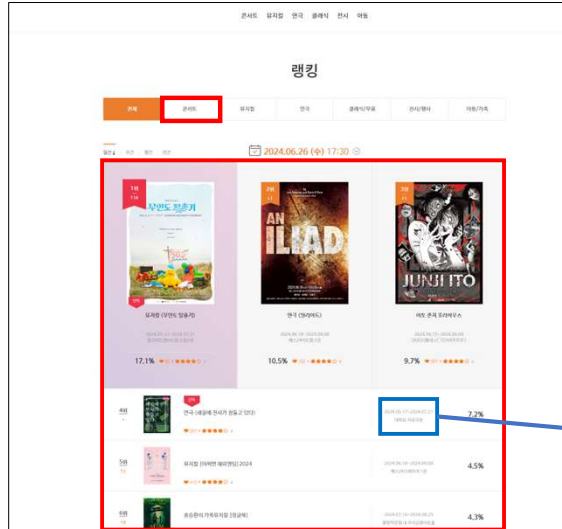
콘서트 뮤지컬 연극 클래식 전시 아동

랭킹

전체 | 콘서트 | 뮤지컬 | 연극 | 클래식/무용 | 전시/행사 | 아동/가족

2024.06.26 (수) 17:30

1위

무안도 청춘기

뮤지컬 (무안도 청춘기)

17.1%

2위

AN ILIAD

연극 (일리아드)

10.5%

3위

JUNJI ITO

이토 준지 호러하우스

9.7%

4위

연극 [세상에 전부가 남들고 있다]

7.2%

5위

뮤지컬 [어쩌면 해피엔딩] 2024

4.5%

6위

4.3%